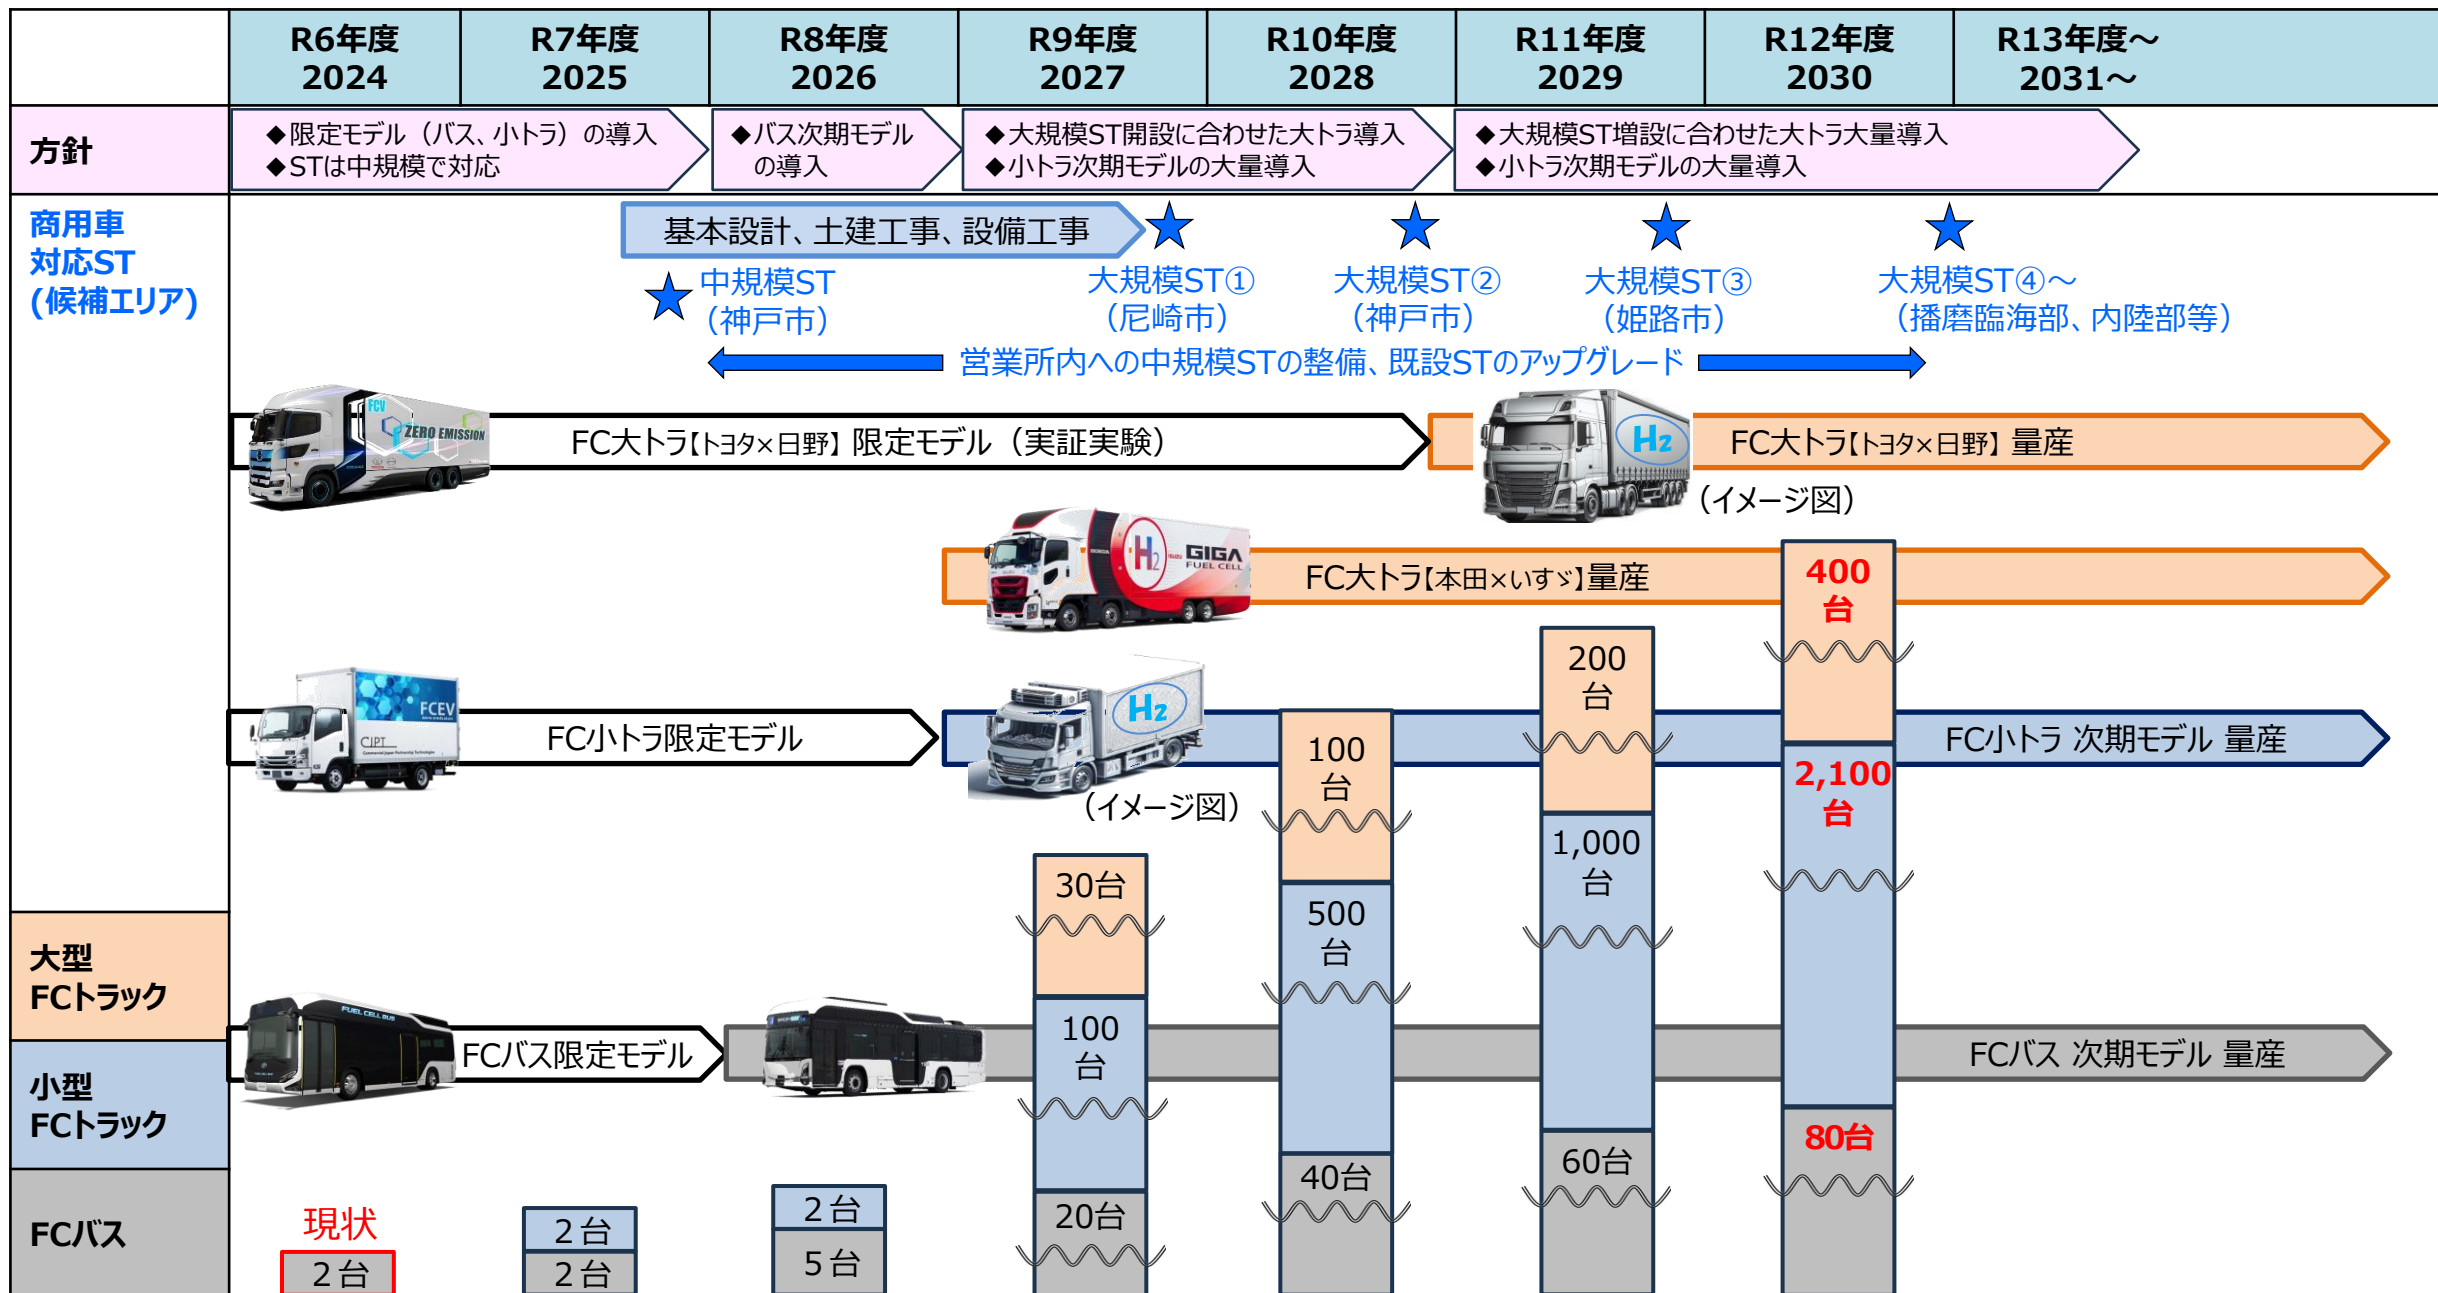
| | R6年度 2024 | R7年度 2025 | R8年度 2026 | R9年度 2027 | R10年度 2028 | R11年度 2029 | R12年度 2030 | R13年度～ 2031～ |
|---|---|---|---|---|---|---|---|---|
| 方針 | ◆限定モデル（バス、小トラ）の導入 ◆STは中規模で対応 | | ◆バス次期モデルの導入 | ◆大規模ST開設に合わせた大トラ導入 ◆小トラ次期モデルの大量導入 | | ◆大規模ST増設に合わせた大トラ大量導入 ◆小トラ次期モデルの大量導入 | | |

商用車対応ST（候補エリア）

基本設計、土建工事、設備工事

中規模ST（神戸市）

大規模ST①（尼崎市）

大規模ST②（神戸市）

大規模ST③（姫路市）

大規模ST④～（播磨臨海部、内陸部等）

営業所内への中規模STの整備、既設STのアップグレード

FCV ZERO EMISSION

FC大トラ【トヨタ×日野】限定モデル（実証実験）

H2

FC大トラ【トヨタ×日野】量産

（イメージ図）

H2 GIGA FUEL CELL

FC大トラ【本田×いすゞ】量産

400台

FCEV

FC小トラ限定モデル

H2

（イメージ図）

FC小トラ 次期モデル 量産

200台

100台

2,100台

1,000台

30台

500台

100台

FUEL CELL BUS

FCバス限定モデル

FCバス 次期モデル 量産

80台

60台

40台

20台

大型FCトラック

小型FCトラック

FCバス

現状

2台

2台
2台

2台
5台